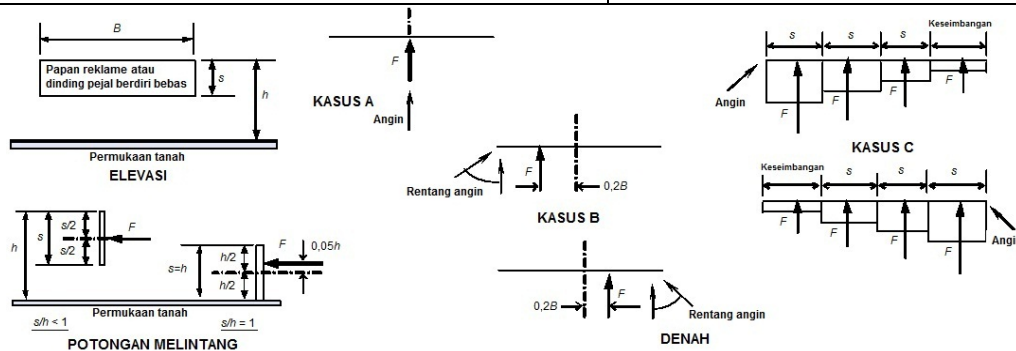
B

Papan reklame atau dinding pejal berdiri bebas

s

h

Permukaan tanah

ELEVASI

h

s

s/2

s/2

F

F

0,05h

s=h

h/2

h/2

Permukaan tanah

s/h < 1

s/h = 1

POTONGAN MELINTANG

F

KASUS A

Angin

F

Rentang angin

0,2B

KASUS B

0,2B

F

Rentang angin

DENAH

s

s

s

Keseimbangan

Angin

F

F

F

F

KASUS C

Keseimbangan

s

s

s

F

F

F

F

Angi